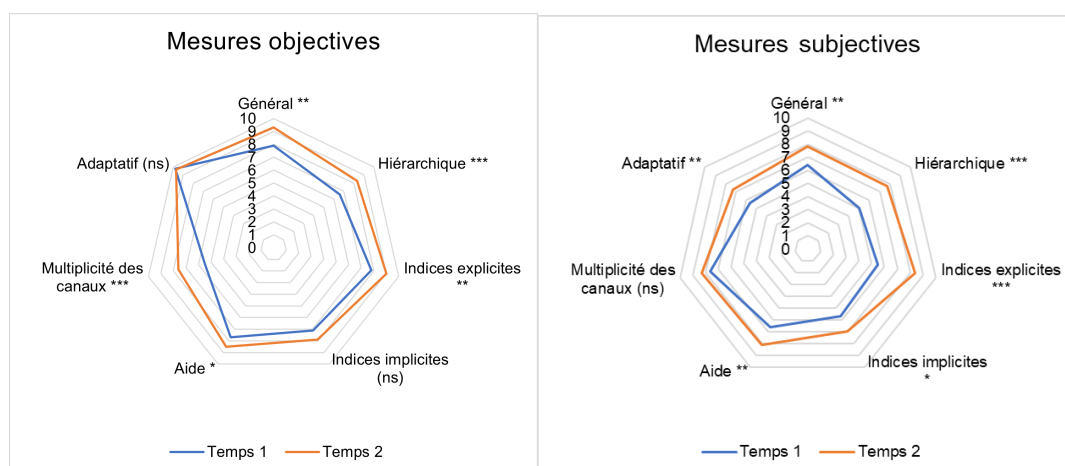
Mesures objectives

Général **
10
9
8
7
6
5
4
3
2
1
0
Hiérarchique ***
Indices explicites **
Indices implicites (ns)
Aide *
Multiplicité des canaux ***
Adaptatif (ns)

Temps 1   Temps 2

Mesures subjectives

Général **
10
9
8
7
6
5
4
3
2
1
0
Hiérarchique ***
Indices explicites ***
Indices implicites *
Aide **
Multiplicité des canaux (ns)
Adaptatif **

Temps 1   Temps 2